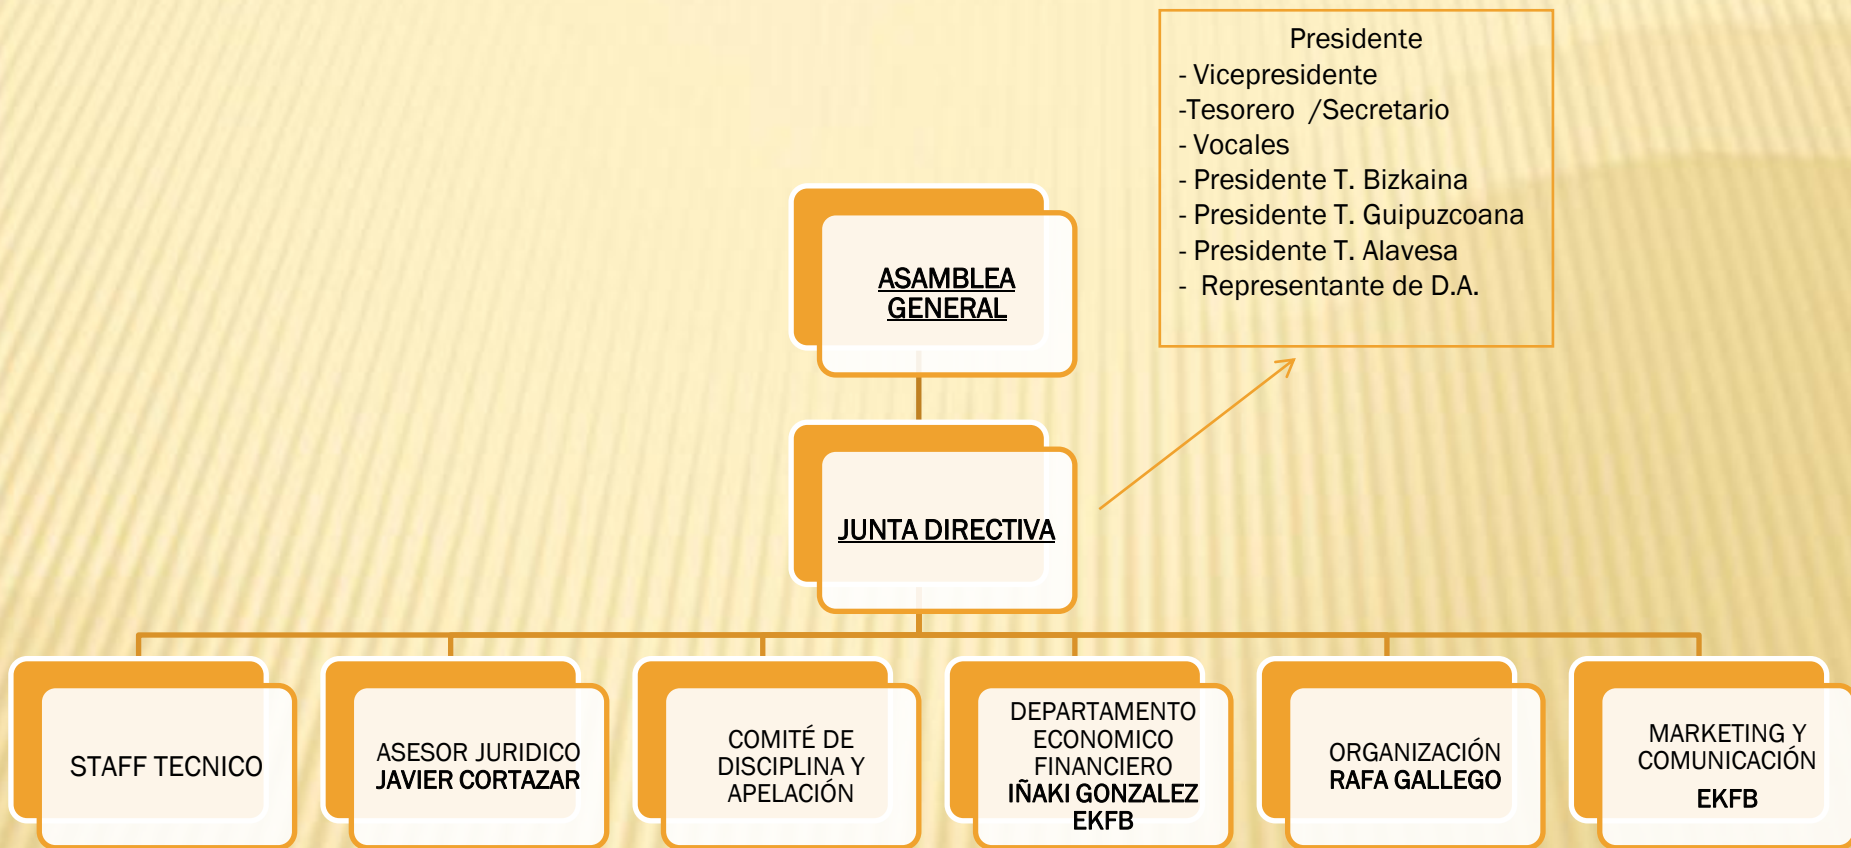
Presidente
- Vicepresidente
-Tesorero /Secretario
- Vocales
- Presidente T. Bizkaina
- Presidente T. Guipuzcoana
- Presidente T. Alavesa
- Representante de D.A.

ASAMBLEA GENERAL

JUNTA DIRECTIVA

STAFF TECNICO

ASESOR JURIDICO
JAVIER CORTAZAR

COMITÉ DE DISCIPLINA Y APELACIÓN

DEPARTAMENTO ECONOMICO FINANCIERO
IÑAKI GONZALEZ
EKFB

ORGANIZACIÓN
RAFA GALLEGO

MARKETING Y COMUNICACIÓN
EKFB